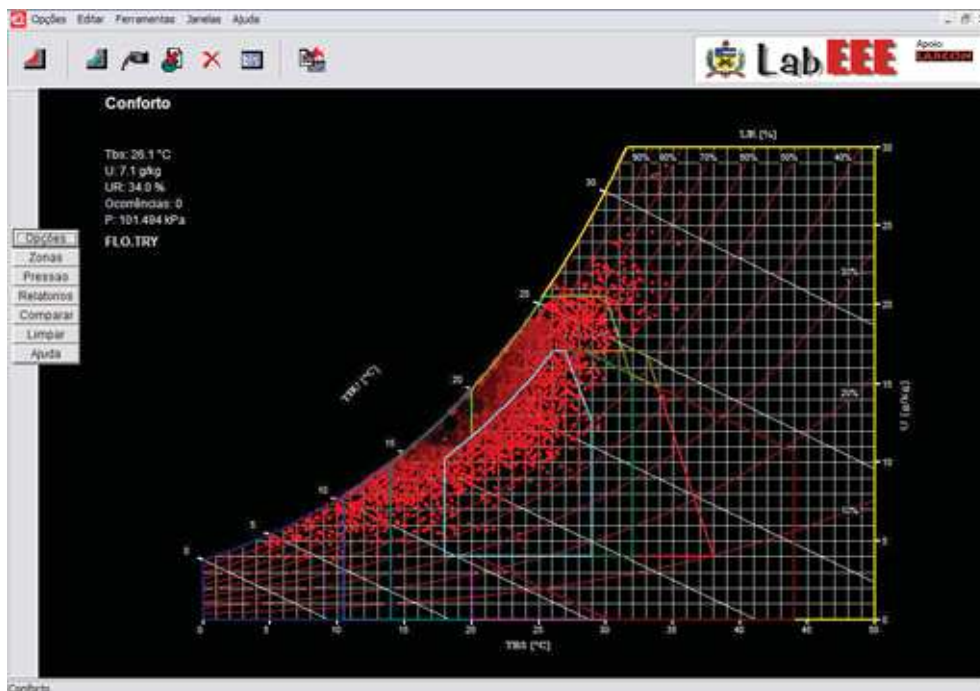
Opções Editar Ferramentas Janelas Ajuda

LabEEE
Apoio
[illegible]

Conforto

Tbs: 26.1 °C
U: 7.1 g/kg
UR: 34.0 %
Ocorrências: 0
P: 101.494 kPa
FLO.TRY

Opções
Zonas
Pressão
Relatorios
Comparar
Limpar
Ajuda

UR [%]
90% 80% 70% 60% 50% 40%
30%
20%
10%
30
25
20
15
10
5
0
TBU [°C]
U [g/kg]
30
25
20
15
10
5
0
0 5 10 15 20 25 30 35 40 45 50
TBS [°C]

Conforto